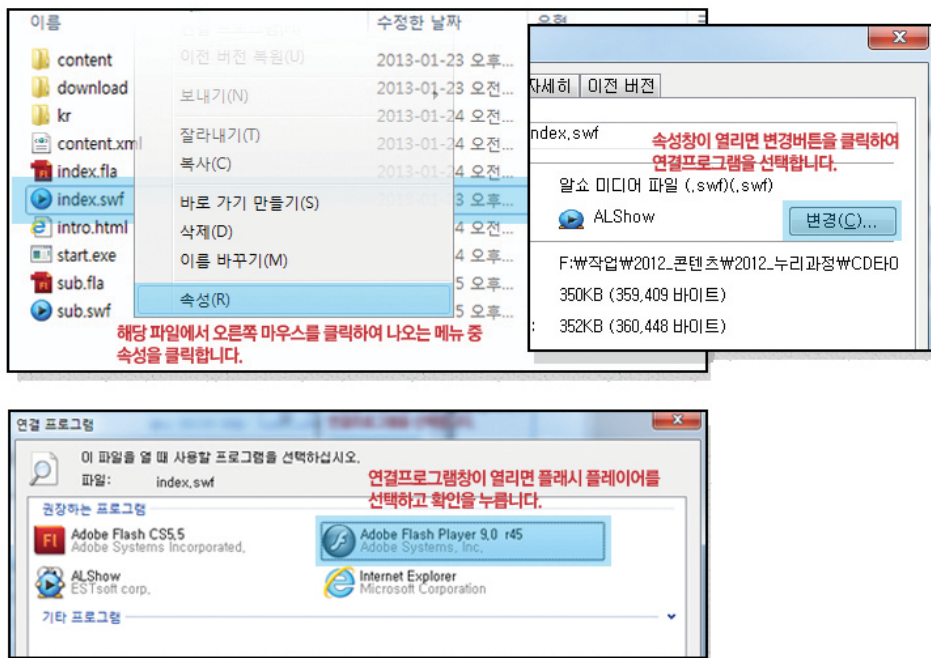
이름
content
download
kr
content.xml
index.fla
index.swf
intro.html
start.exe
sub.fla
sub.swf

이전 버전 복원(U)
보내기(N)
잘라내기(T)
복사(C)
바로 가기 만들기(S)
삭제(D)
이름 바꾸기(M)
속성(R)

수정한 날짜
2013-01-23 오후...
2013-01-23 오전...
2013-01-24 오전...
2013-01-24 오전...
2013-01-24 오전...
2013-01-23 오후...
4 오전...
4 오후...
5 오후...
5 오후...
5 오후...

해당 파일에서 오른쪽 마우스를 클릭하여 나오는 메뉴 중 속성을 클릭합니다.

자세히 | 이전 버전
index.swf
속성창이 열리면 변경버튼을 클릭하여 연결프로그램을 선택합니다.
알쇼 미디어 파일 (.swf)(.swf)
ALShow
변경(C)...
F:₩작업₩2012_콘텐츠₩2012_누리과정₩CD타이
350KB (359,409 바이트)
352KB (360,448 바이트)

연결 프로그램
이 파일을 열 때 사용할 프로그램을 선택하십시오.
파일: index.swf
연결프로그램창이 열리면 플래시 플레이어를 선택하고 확인을 누릅니다.
권장하는 프로그램
Adobe Flash CS5.5
Adobe Systems Incorporated.
Adobe Flash Player 9.0 r45
Adobe Systems, Inc.
ALShow
ESTsoft corp.
Internet Explorer
Microsoft Corporation
기타 프로그램